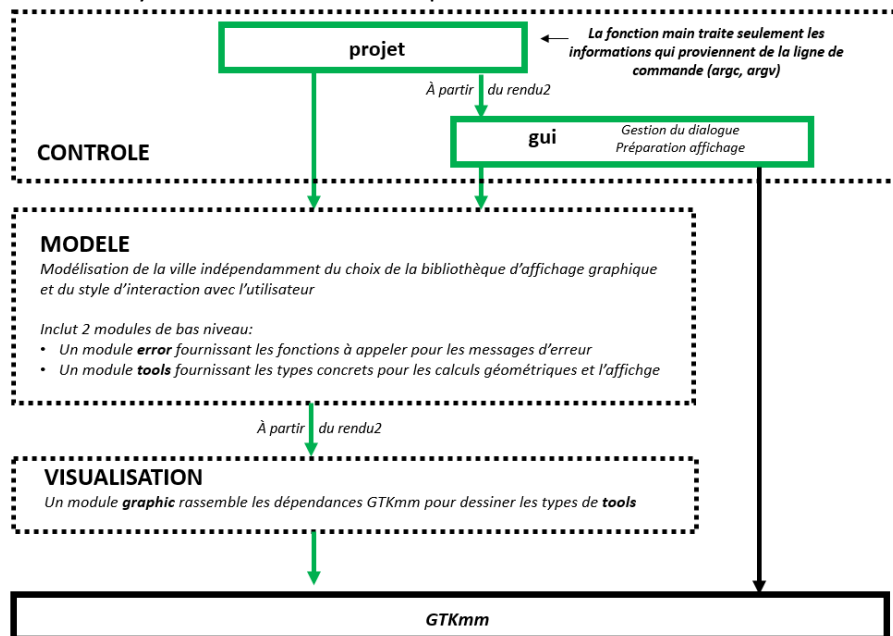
projet

La fonction main traite seulement les informations qui proviennent de la ligne de commande (argc, argv)

À partir du rendu2

gui

Gestion du dialogue
Préparation affichage

CONTROLE

MODELE

Modélisation de la ville indépendamment du choix de la bibliothèque d'affichage graphique et du style d'interaction avec l'utilisateur

Inclut 2 modules de bas niveau:
• Un module **error** fournissant les fonctions à appeler pour les messages d'erreur
• Un module **tools** fournissant les types concrets pour les calculs géométriques et l'affichge

À partir du rendu2

VISUALISATION

Un module **graphic** rassemble les dépendances GTKmm pour dessiner les types de **tools**

GTKmm